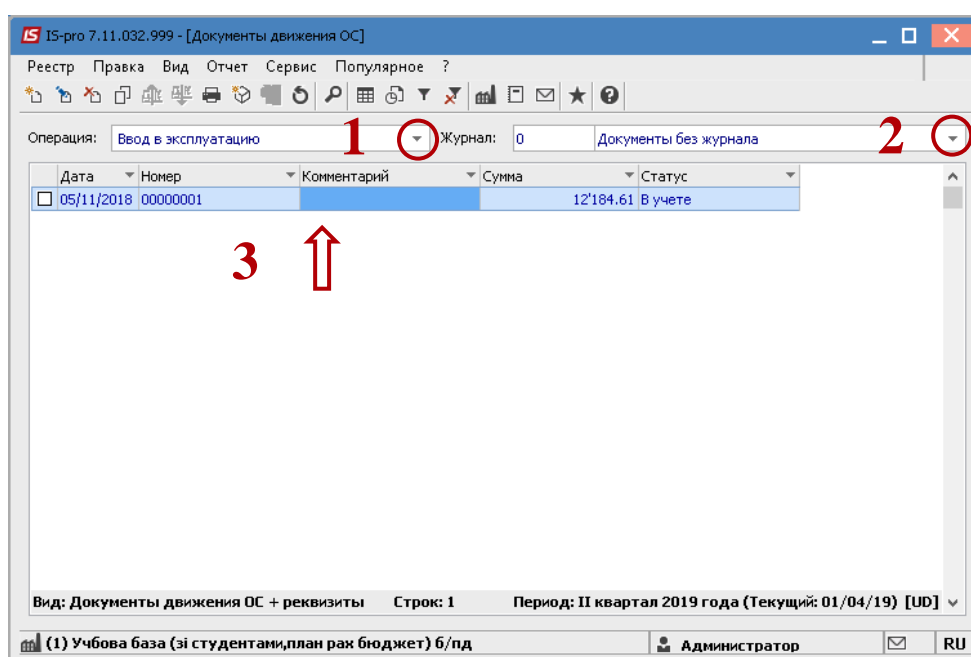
IS-pro 7.11.032.999 - [Документы движения ОС]

Реестр Правка Вид Отчет Сервис Популярное ?

Операция: Ввод в эксплуатацию 1 Журнал: 0 Документы без журнала 2

| | Дата | Номер | Комментарий | Сумма | Статус |
|---|---|---|---|---|---|
| ☐ | 05/11/2018 | 00000001 | | 12'184.61 | В учете |

3 ⇧

Вид: Документы движения ОС + реквизиты Строк: 1 Период: II квартал 2019 года (Текущий: 01/04/19) [UD]

(1) Учбова база (зі студентами,план рах бюджет) б/пд Администратор RU